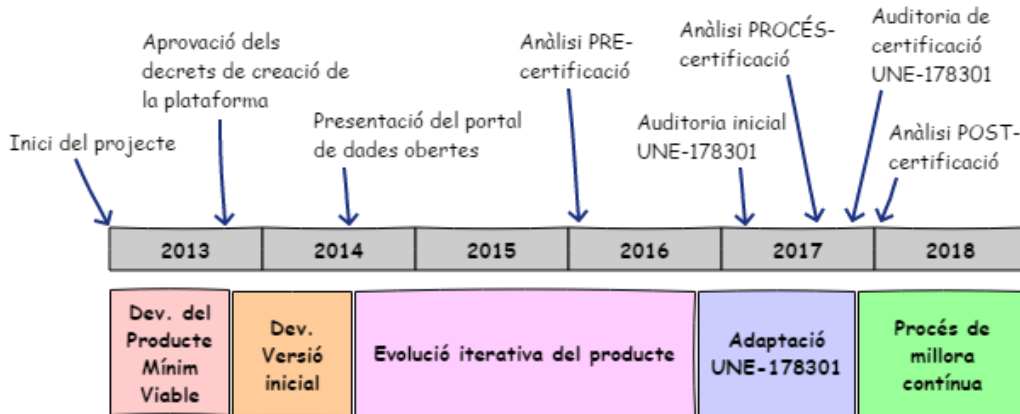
Aprovació dels decrets de creació de la plataforma

Anàlisi PRE-certificació

Anàlisi PROCÉS-certificació

Auditoria de certificació UNE-178301

Inici del projecte

Presentació del portal de dades obertes

Auditoria inicial UNE-178301

Anàlisi POST-certificació

| 2013 | 2014 | 2015 | 2016 | 2017 | 2018 |
|---|---|---|---|---|---|

Dev. del Producte Mínim Viable

Dev. Versió inicial

Evolució iterativa del producte

Adaptació UNE-178301

Procés de millora contínua